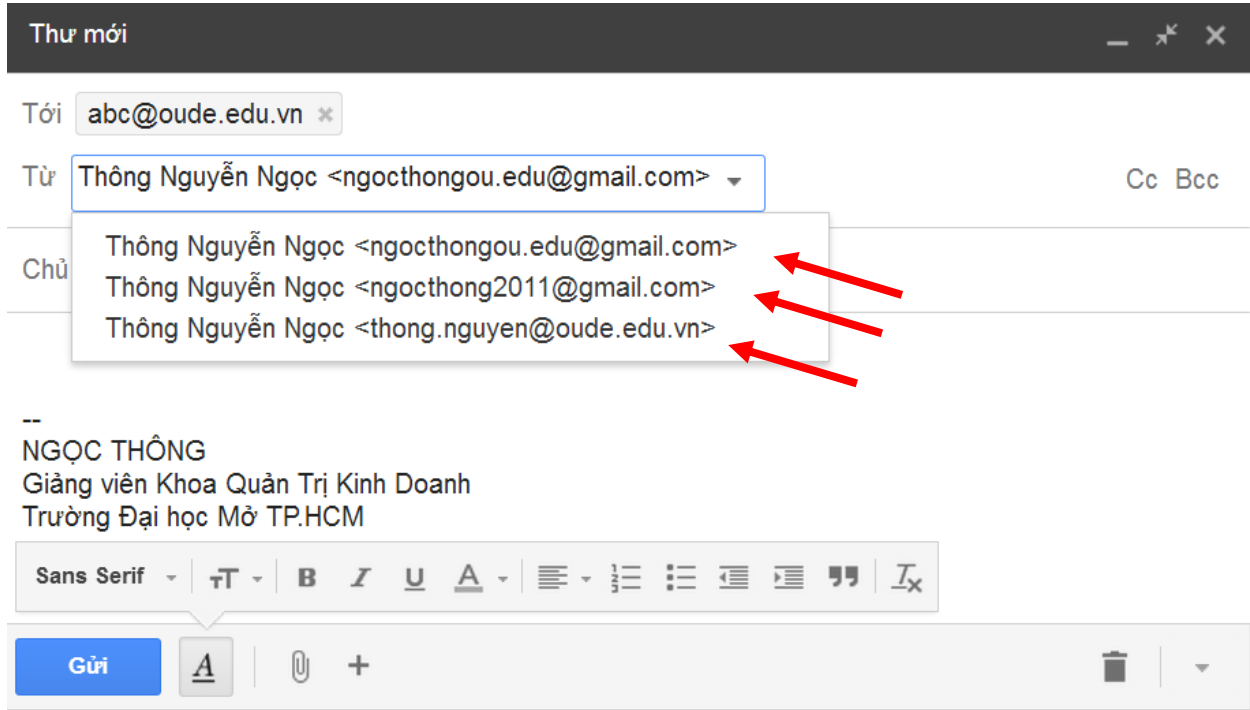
Thư mới

Tới abc@oude.edu.vn

Từ Thông Nguyễn Ngọc <ngocthongou.edu@gmail.com>

Cc Bcc

Chủ

Thông Nguyễn Ngọc <ngocthongou.edu@gmail.com>
Thông Nguyễn Ngọc <ngocthong2011@gmail.com>
Thông Nguyễn Ngọc <thong.nguyen@oude.edu.vn>

--
NGỌC THÔNG
Giảng viên Khoa Quản Trị Kinh Doanh
Trường Đại học Mở TP.HCM

Sans Serif

Gửi